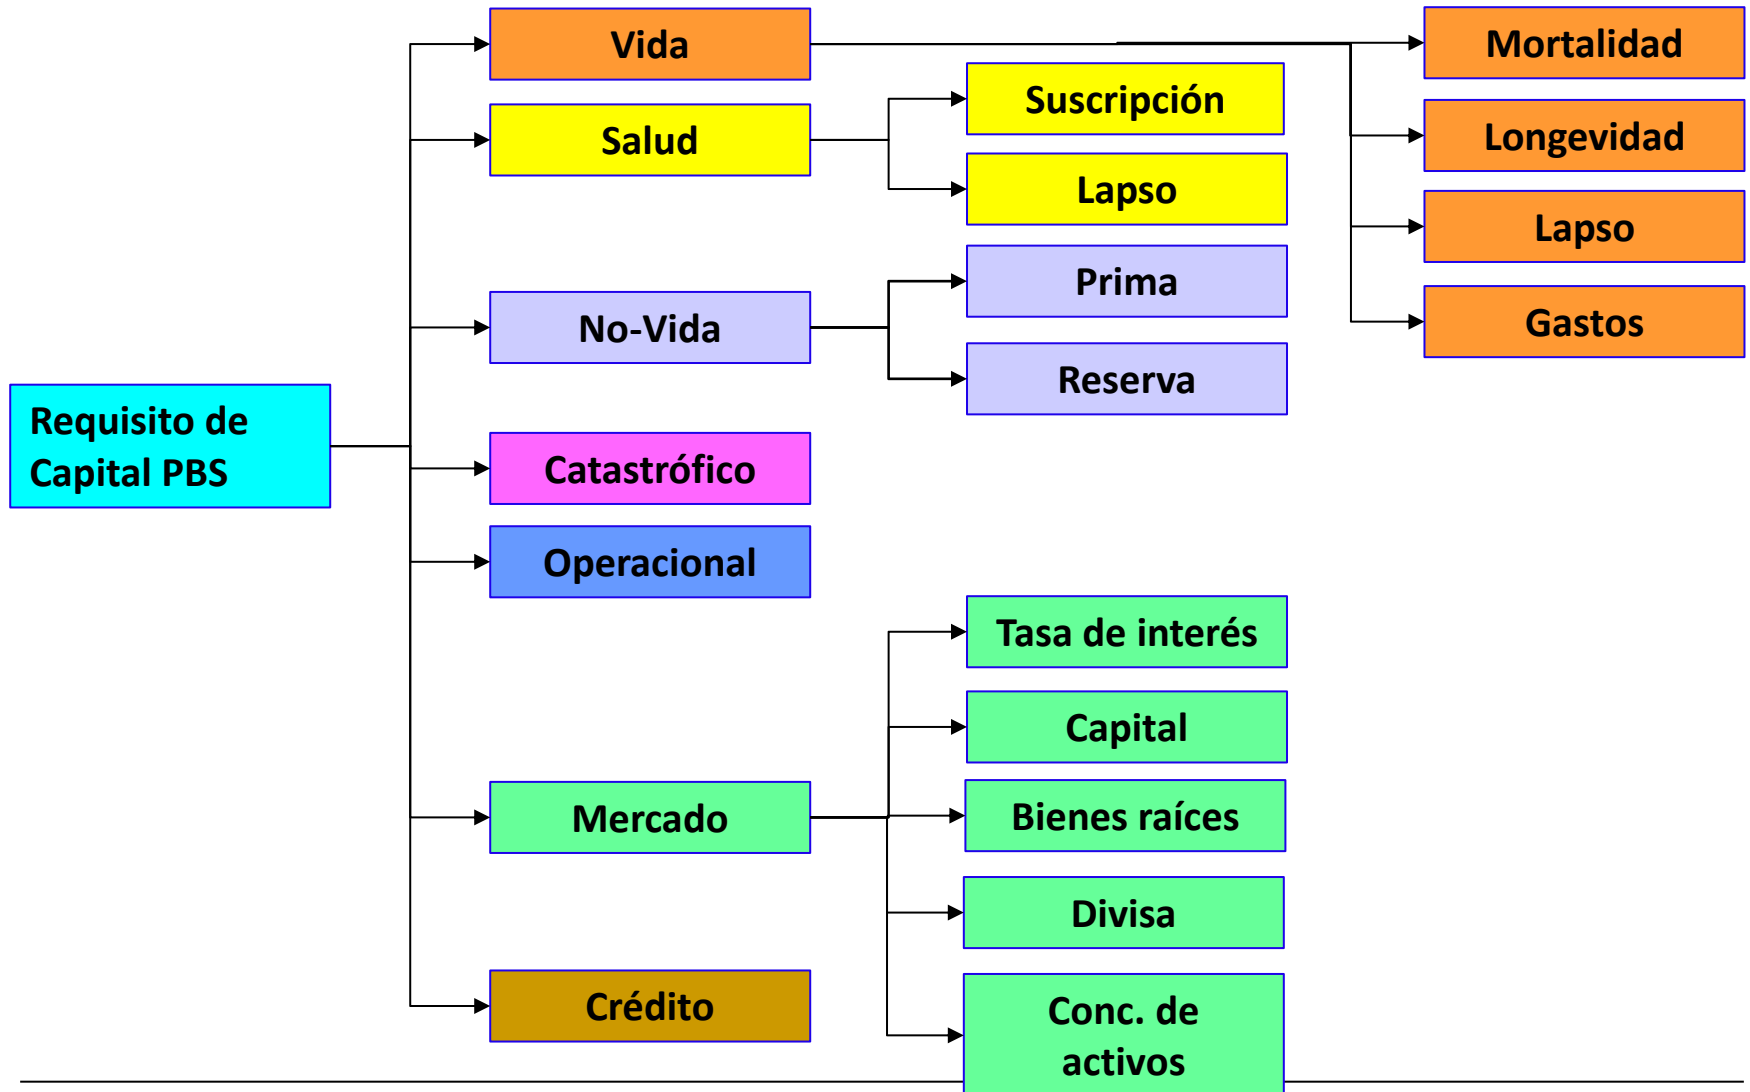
Requisito de Capital PBS

Vida

Mortalidad

Longevidad

Lapso

Gastos

Salud

Suscripción

Lapso

No-Vida

Prima

Reserva

Catastrófico

Operacional

Mercado

Tasa de interés

Capital

Bienes raíces

Divisa

Conc. de activos

Crédito